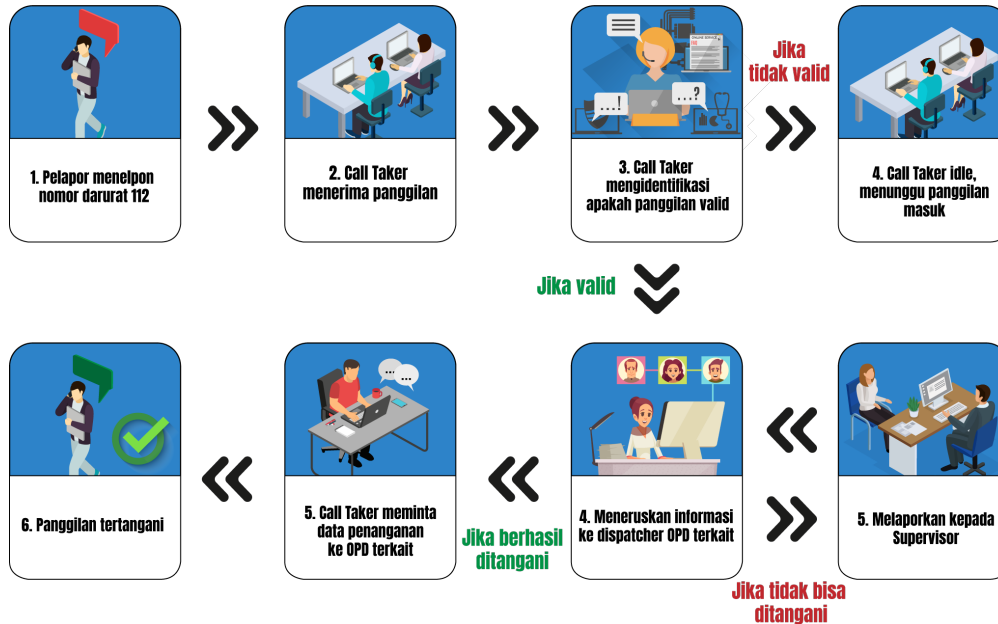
1. Pelapor menelpon nomor darurat 112

2. Call Taker menerima panggilan

...!

...?

3. Call Taker mengidentifikasi apakah panggilan valid

Jika tidak valid

4. Call Taker idle, menunggu panggilan masuk

Jika valid

6. Panggilan tertangani

5. Call Taker meminta data penanganan ke OPD terkait

Jika berhasil ditangani

4. Meneruskan informasi ke dispatcher OPD terkait

Jika tidak bisa ditangani

5. Melaporkan kepada Supervisor